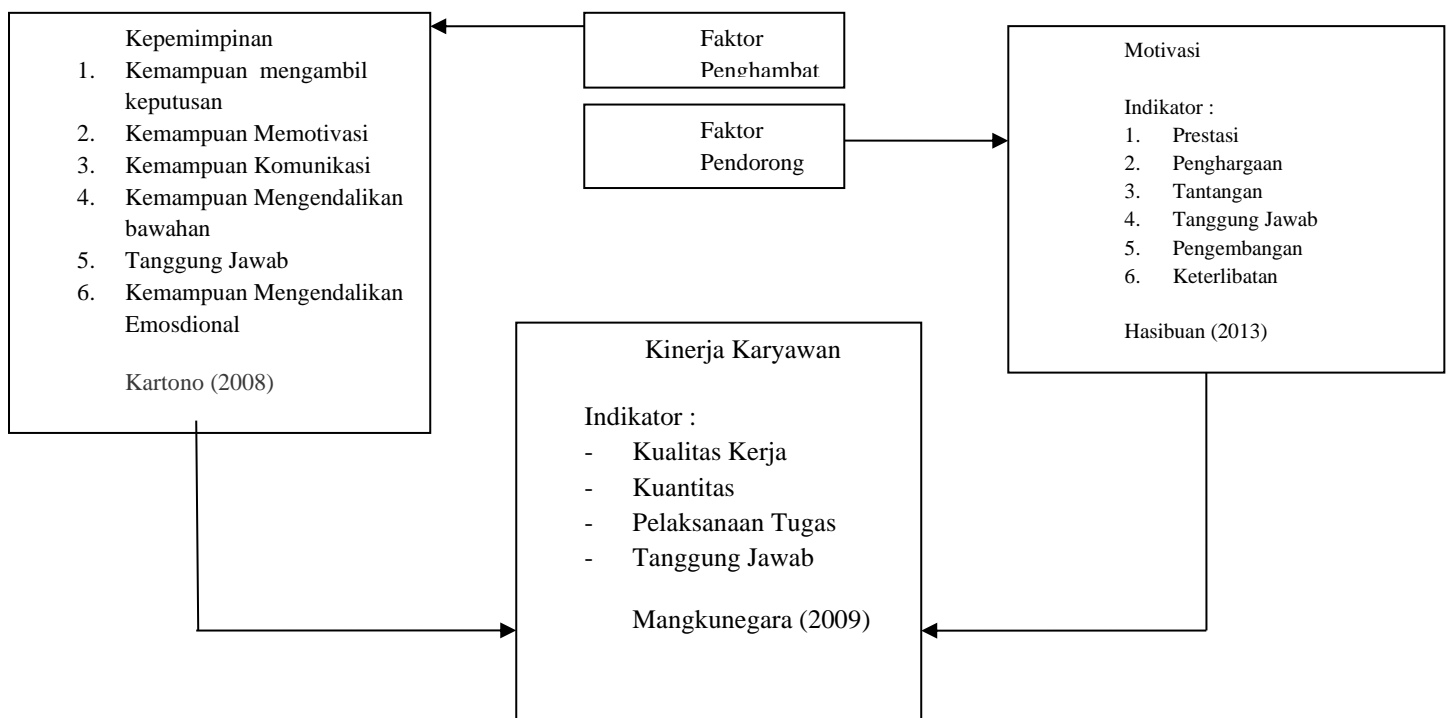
Kepemimpinan
1. Kemampuan mengambil keputusan
2. Kemampuan Memotivasi
3. Kemampuan Komunikasi
4. Kemampuan Mengendalikan bawahan
5. Tanggung Jawab
6. Kemampuan Mengendalikan Emosdional

Kartono (2008)

Faktor Penghambat

Faktor Pendorong

Motivasi

Indikator :
1. Prestasi
2. Penghargaan
3. Tantangan
4. Tanggung Jawab
5. Pengembangan
6. Keterlibatan

Hasibuan (2013)

Kinerja Karyawan

Indikator :
- Kualitas Kerja
- Kuantitas
- Pelaksanaan Tugas
- Tanggung Jawab

Mangkunegara (2009)